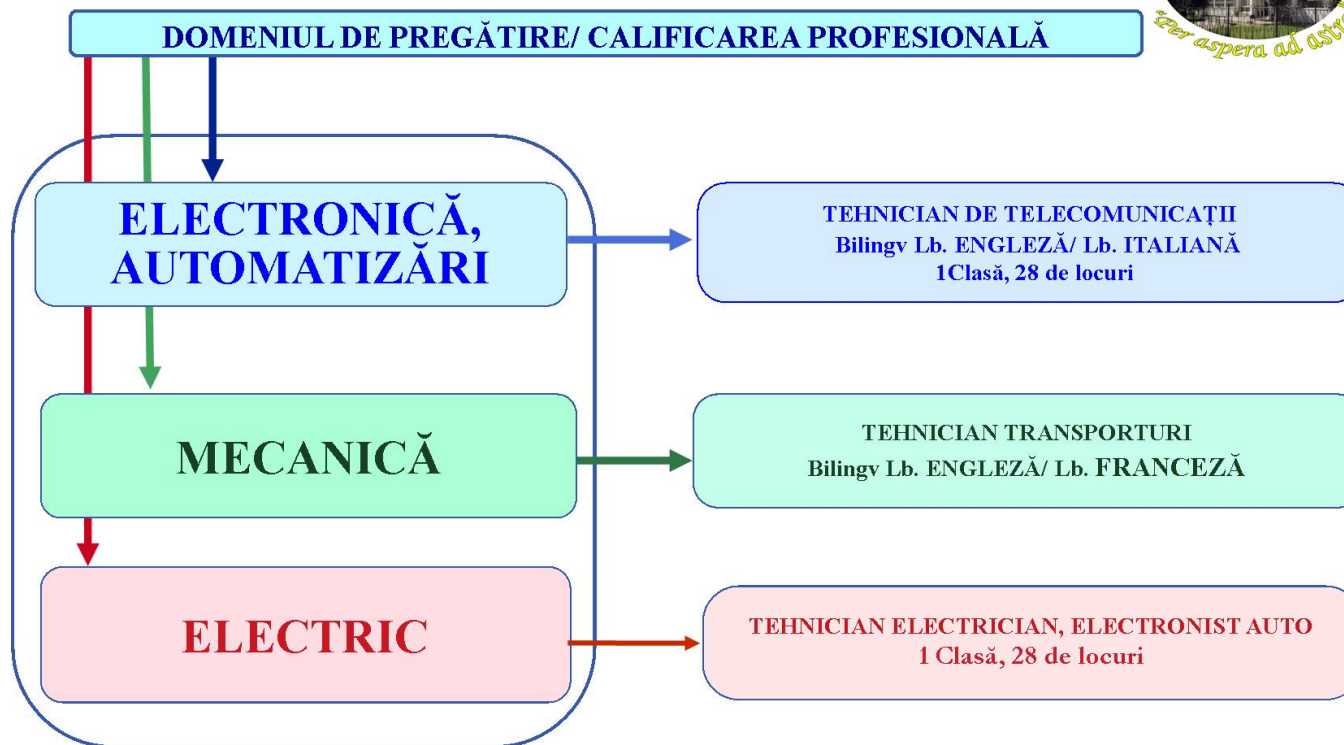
DOMENIUL DE PREGĂTIRE/ CALIFICAREA PROFESIONALĂ

Per aspera ad astr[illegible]

ELECTRONICĂ, AUTOMATIZĂRI

TEHNICIAN DE TELECOMUNICAȚII
Bilingv Lb. ENGLEZĂ/ Lb. ITALIANĂ
1Clasă, 28 de locuri

MECANICĂ

TEHNICIAN TRANSPORTURI
Bilingv Lb. ENGLEZĂ/ Lb. FRANCEZĂ

ELECTRIC

TEHNICIAN ELECTRICIAN, ELECTRONIST AUTO
1 Clasă, 28 de locuri